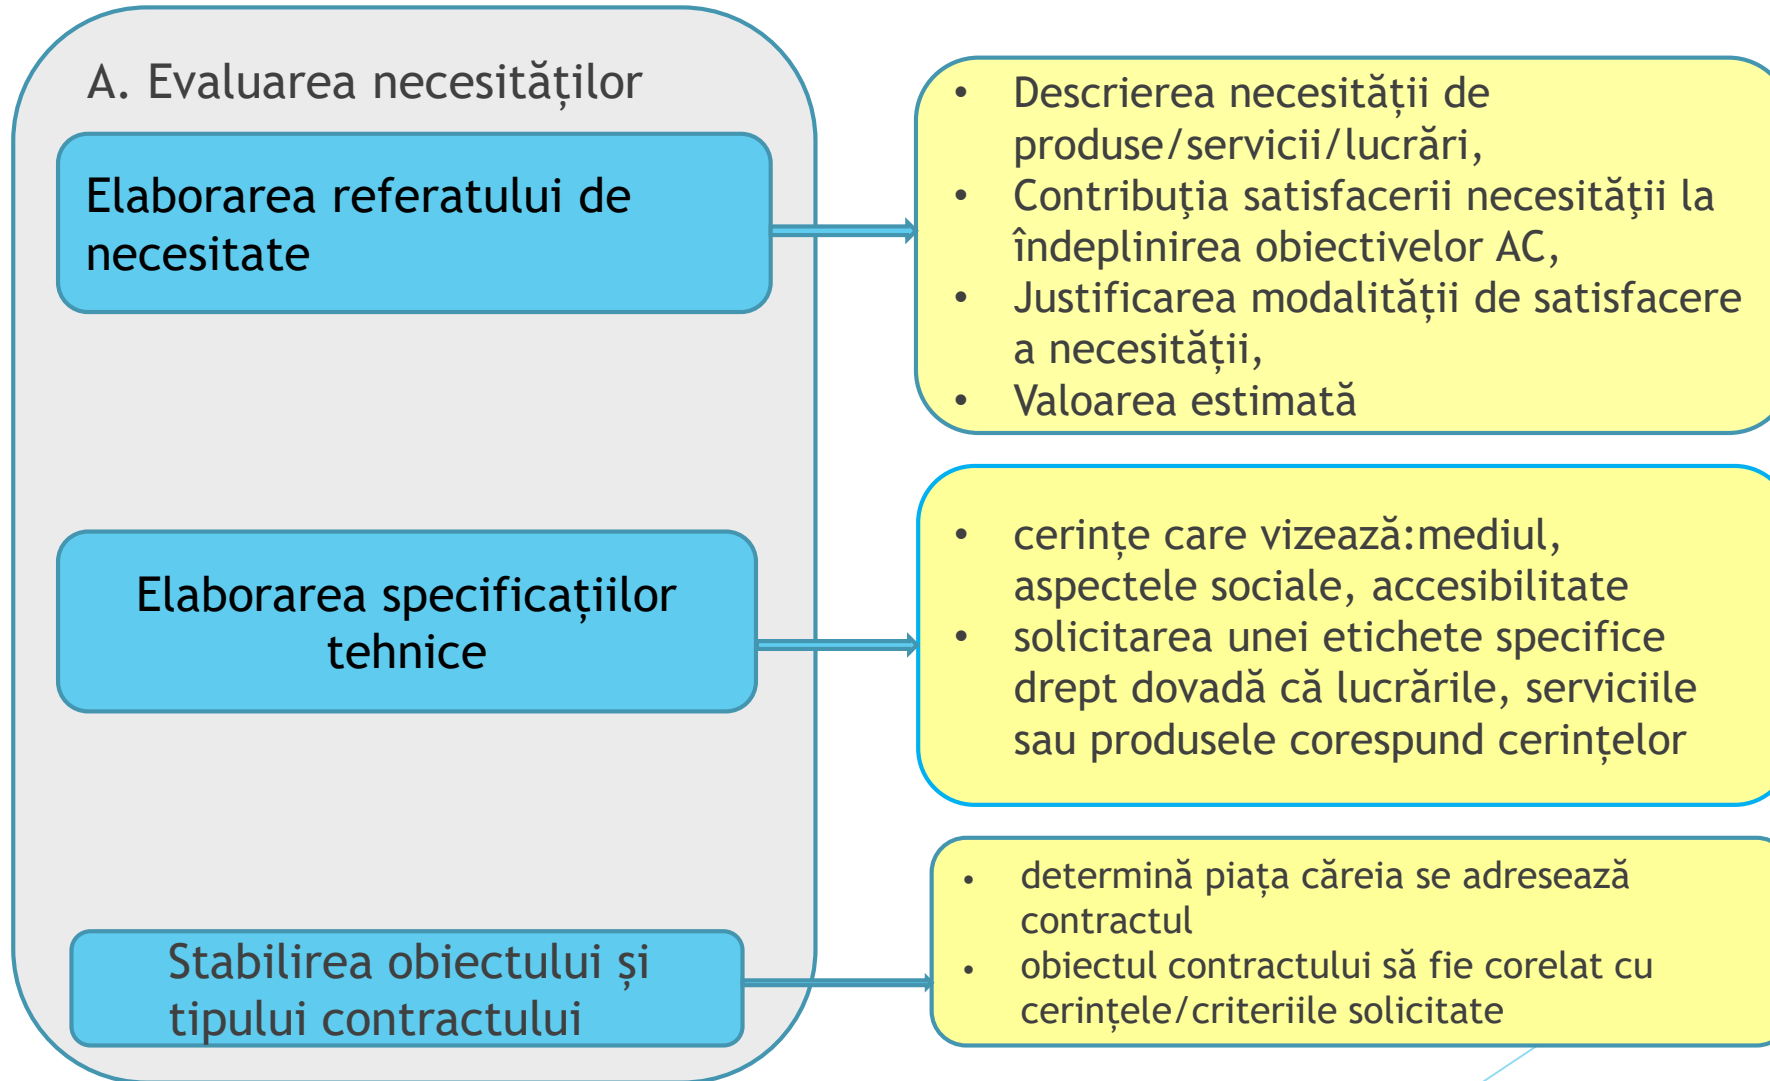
A. Evaluarea necesităților

Elaborarea referatului de necesitate

- Descrierea necesității de produse/servicii/lucrări,
- Contribuţia satisfacerii necesităţii la îndeplinirea obiectivelor AC,
- Justificarea modalității de satisfacere a necesității,
- Valoarea estimată

Elaborarea specificațiilor tehnice

- cerințe care vizează:mediul, aspectele sociale, accesibilitate
- solicitarea unei etichete specifice drept dovadă că lucrările, serviciile sau produsele corespund cerințelor

Stabilirea obiectului și tipului contractului

- determină piața căreia se adresează contractul
- obiectul contractului să fie corelat cu cerințele/criteriile solicitate